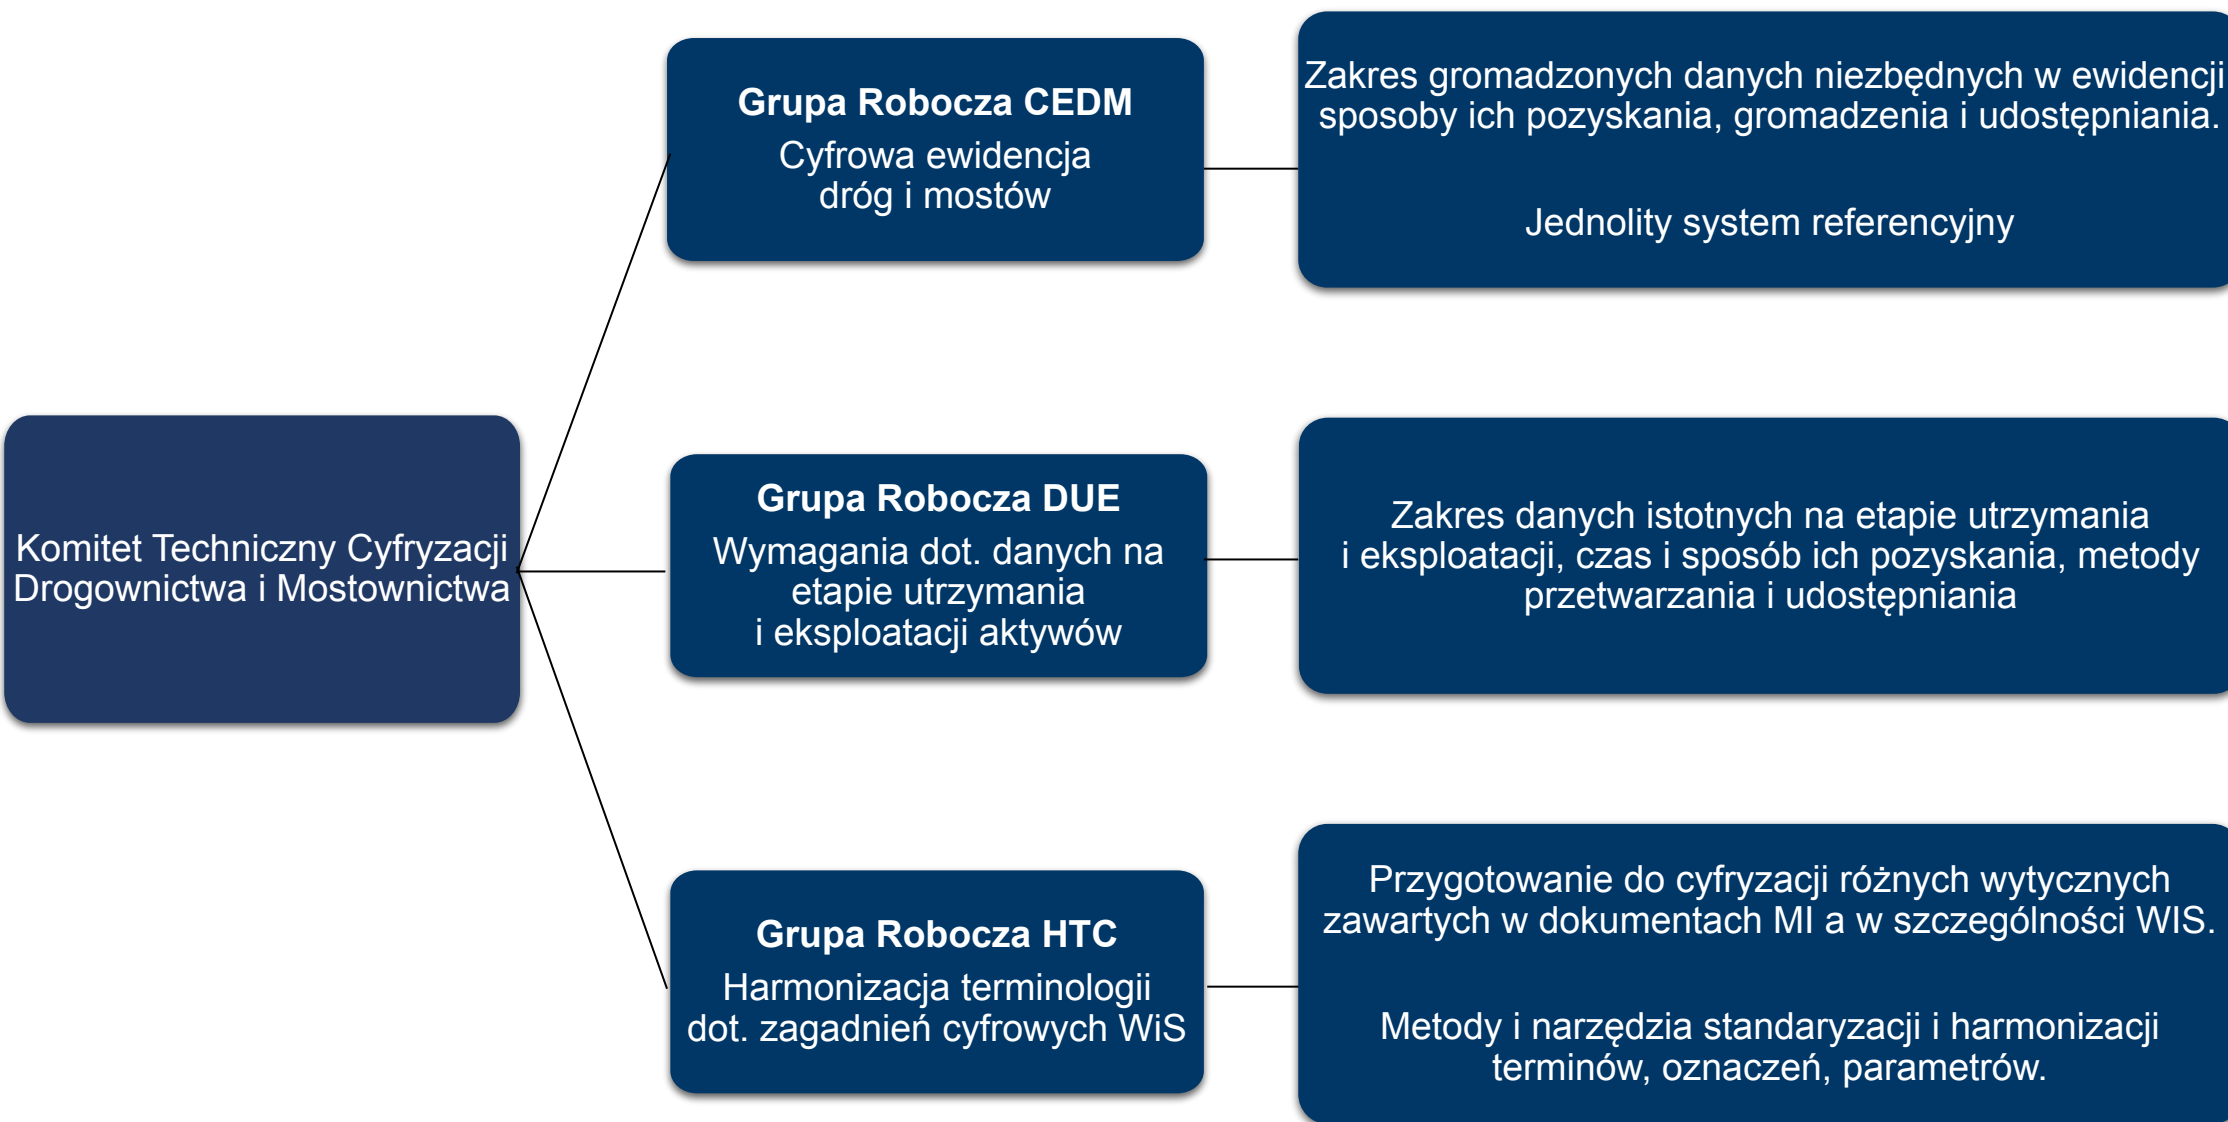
Komitet Techniczny Cyfryzacji Drogownictwa i Mostownictwa

**Grupa Robocza CEDM**
Cyfrowa ewidencja dróg i mostów

Zakres gromadzonych danych niezbędnych w ewidencji sposoby ich pozyskania, gromadzenia i udostępniania.

Jednolity system referencyjny

**Grupa Robocza DUE**
Wymagania dot. danych na etapie utrzymania i eksploatacji aktywów

Zakres danych istotnych na etapie utrzymania i eksploatacji, czas i sposób ich pozyskania, metody przetwarzania i udostępniania

**Grupa Robocza HTC**
Harmonizacja terminologii dot. zagadnień cyfrowych WiS

Przygotowanie do cyfryzacji różnych wytycznych zawartych w dokumentach MI a w szczególności WIS.

Metody i narzędzia standaryzacji i harmonizacji terminów, oznaczeń, parametrów.